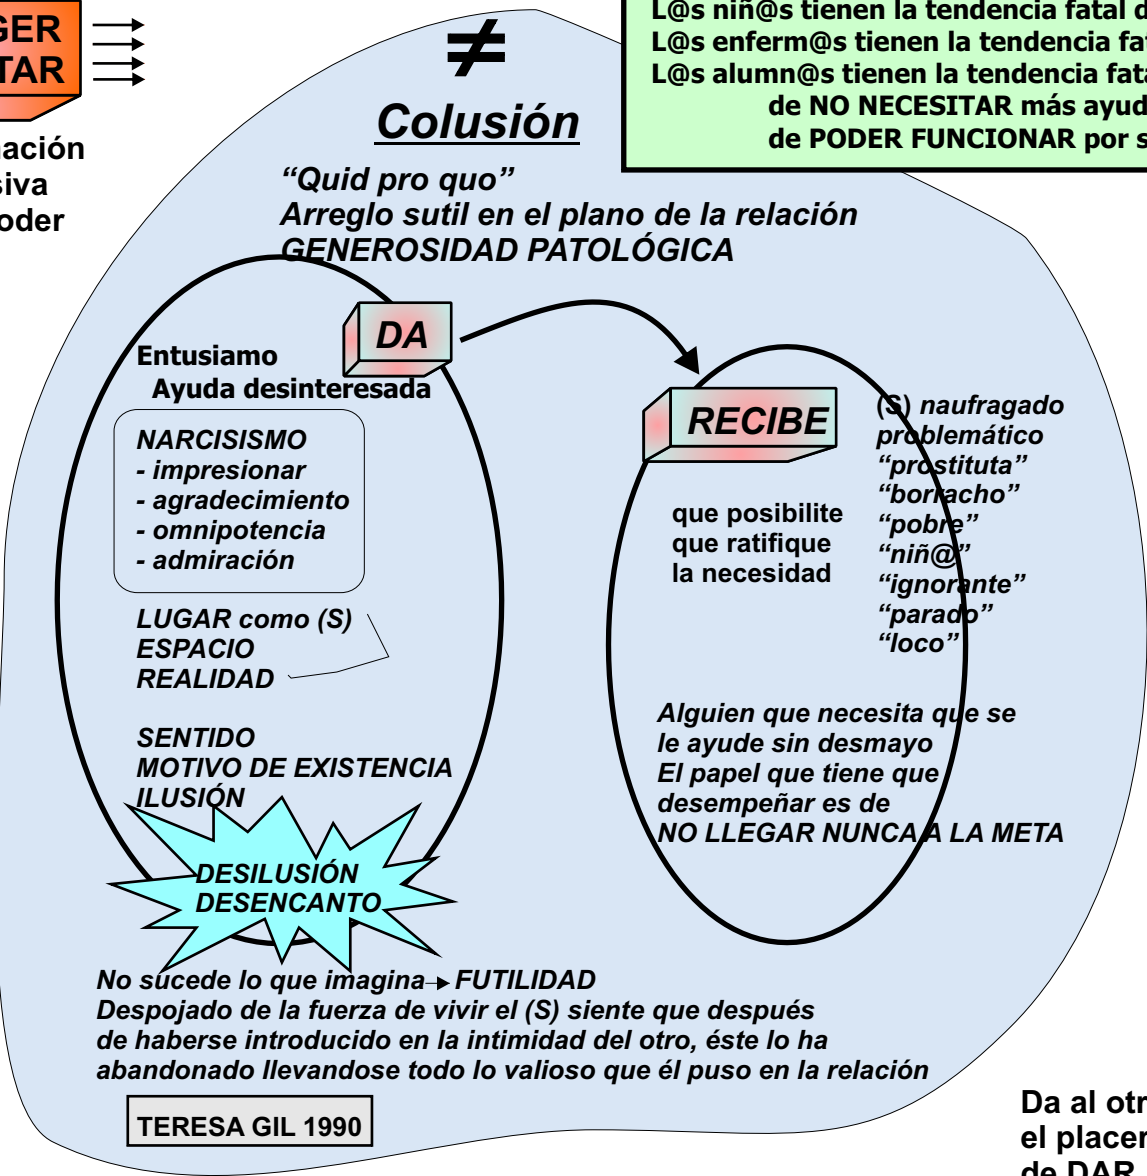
GER
TAR

ación
siva
oder

$\neq$

Colusión

L@s niñ@s tienen la tendencia fatal d
L@s enferm@s tienen la tendencia fa
L@s alumn@s tienen la tendencia fat
de NO NECESITAR más ayud
de PODER FUNCIONAR por s

"Quid pro quo"
Arreglo sutil en el plano de la relación
GENEROSIDAD PATOLÓGICA

DA

Entusiamo
Ayuda desinteresada

NARCISISMO
- impresionar
- agradecimiento
- omnipotencia
- admiración

LUGAR como (S)
ESPACIO
REALIDAD

SENTIDO
MOTIVO DE EXISTENCIA
ILUSIÓN

DESILUSIÓN
DESENCANTO

RECIBE

(S) naufragado
problemático
"prostituta"
"borracho"
"pobre"
"niñ@"
"ignorante"
"parado"
"loco"

que posibilite
que ratifique
la necesidad

Alguien que necesita que se le ayude sin desmayo
El papel que tiene que desempeñar es de
NO LLEGAR NUNCA A LA META

No sucede lo que imagina → FUTILIDAD
Despojado de la fuerza de vivir el (S) siente que después de haberse introducido en la intimidad del otro, éste lo ha abandonado llevandose todo lo valioso que él puso en la relación

TERESA GIL 1990

Da al otr
el placer
de DAR